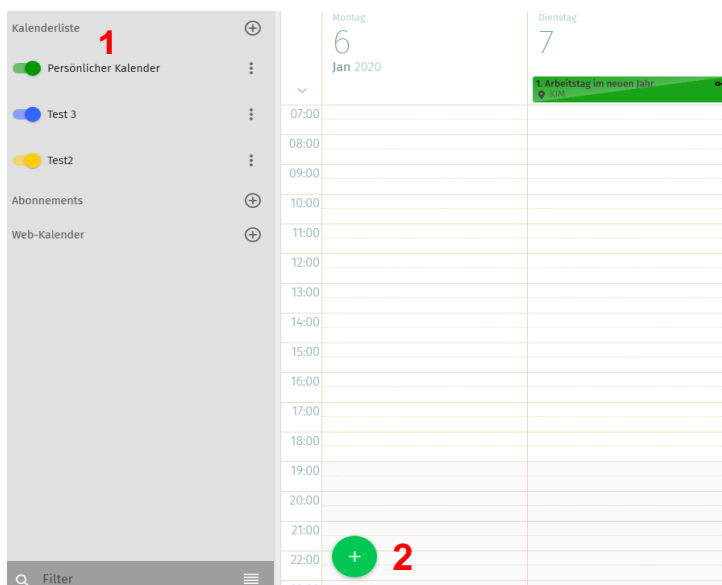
Kalenderliste
1
Persönlicher Kalender
Test 3
Test2
Abonnements
Web-Kalender
Filter

Montag
6
Jan 2020
Dienstag
7
1. Arbeitstag im neuen Jahr
KIM
07:00
08:00
09:00
10:00
11:00
12:00
13:00
14:00
15:00
16:00
17:00
18:00
19:00
20:00
21:00
22:00
+
2